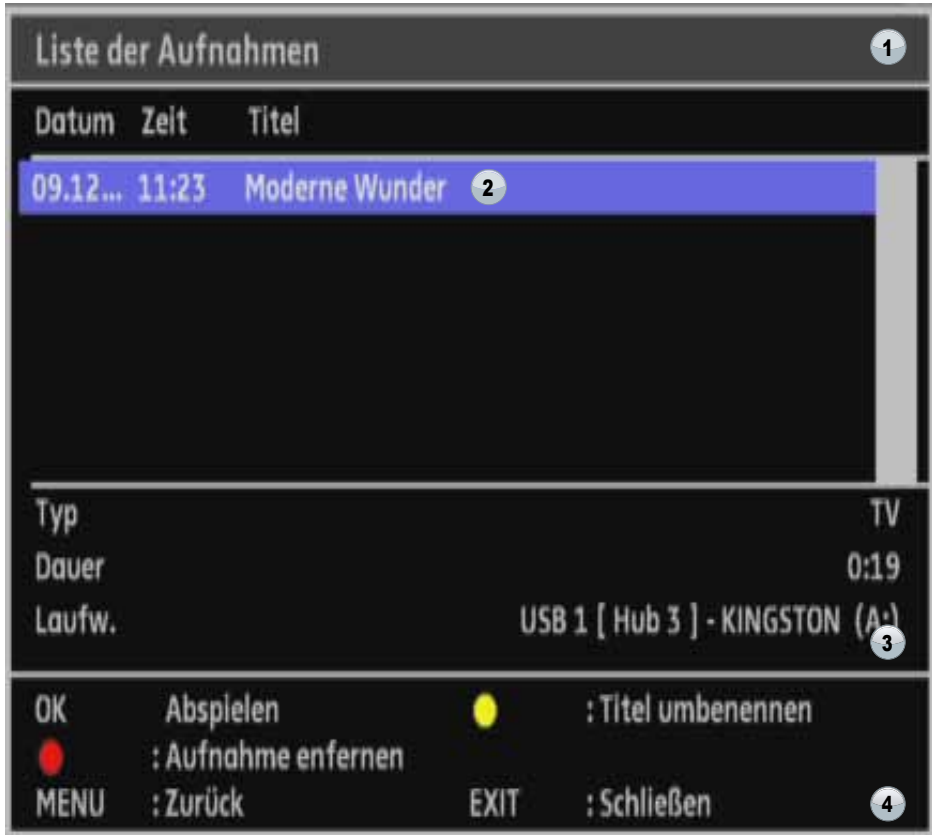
Liste der Aufnahmen 1

Datum Zeit Titel

09.12... 11:23 Moderne Wunder 2

Typ TV
Dauer 0:19
Laufw. USB 1 [ Hub 3 ] - KINGSTON (A:) 3

OK Abspielen : Titel umbenennen
: Aufnahme enfernen
MENU : Zurück EXIT : Schließen 4